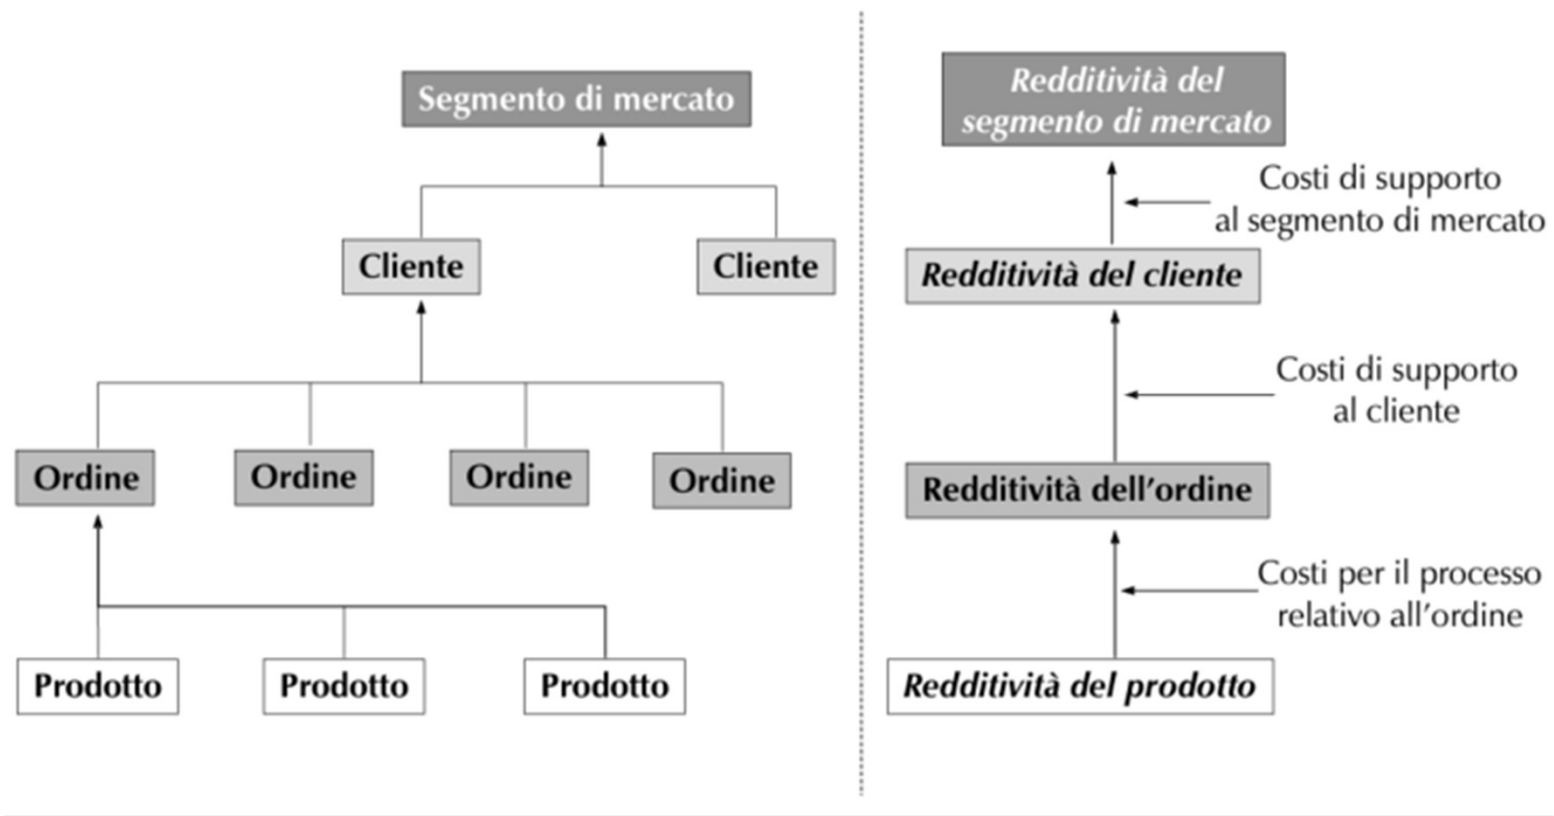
Segmento di mercato

Cliente

Cliente

Ordine

Ordine

Ordine

Ordine

Prodotto

Prodotto

Prodotto

Redditività del segmento di mercato

Costi di supporto al segmento di mercato

Redditività del cliente

Costi di supporto al cliente

Redditività dell'ordine

Costi per il processo relativo all'ordine

Redditività del prodotto